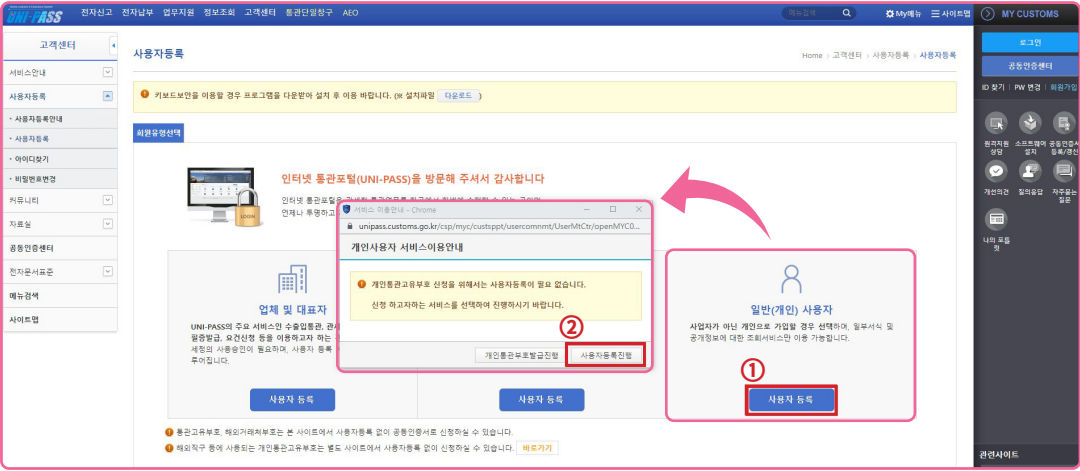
UNI-PASS

전자신고 전자납부 업무지원 정보조회 고객센터 통관단일창구 AEO

메뉴검색

My메뉴 사이트맵

MY CUSTOMS

고객센터

서비스안내

사용자등록

• 사용자등록안내

• 사용자등록

• 아이디찾기

• 비밀번호변경

커뮤니티

자료실

공동인증센터

전자문서표준

메뉴검색

사이트맵

사용자등록

Home > 고객센터 > 사용자등록 > 사용자등록

키보드보안을 이용할 경우 프로그램을 다운받아 설치 후 이용 바랍니다. (※ 설치파일 다운로드 )

회원유형선택

인터넷 통관포털(UNI-PASS)을 방문해 주셔서 감사합니다

인터넷 통관포털을 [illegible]

언제나 투명하고 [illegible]

서비스 이용안내 - Chrome

unipass.customs.go.kr/csp/myc/custsppt/usercomnmt/UserMtCtr/openMYC0...

개인사용자 서비스이용안내

개인통관고유부호 신청을 위해서는 사용자등록이 필요 없습니다.

신청 하고자하는 서비스를 선택하여 진행하시기 바랍니다.

②

개인통관부호발급진행

사용자등록진행

업체 및 대표자

UNI-PASS의 주요 서비스인 수출입통관, 관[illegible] 필증발급, 요건신청 등을 이용하고자 하는 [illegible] 세청의 사용승인이 필요하며, 사용자 등록 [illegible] 루어집니다.

사용자 등록

사용자 등록

일반(개인) 사용자

사업자가 아닌 개인으로 가입할 경우 선택하며, 일부서식 및 공개정보에 대한 조회서비스만 이용 가능합니다.

①

사용자 등록

통관고유부호, 해외거래처부호는 본 사이트에서 사용자등록 없이 공동인증서로 신청하실 수 있습니다.

해외직구 등에 사용되는 개인통관고유부호는 별도 사이트에서 사용자등록 없이 신청하실 수 있습니다. 바로가기

로그인

공동인증센터

ID 찾기 | PW 변경 | 회원가입

원격지원 상담

소프트웨어 설치

공동인증서 등록/갱신

개선의견

질의응답

자주묻는 질문

나의 포틀릿

관련사이트